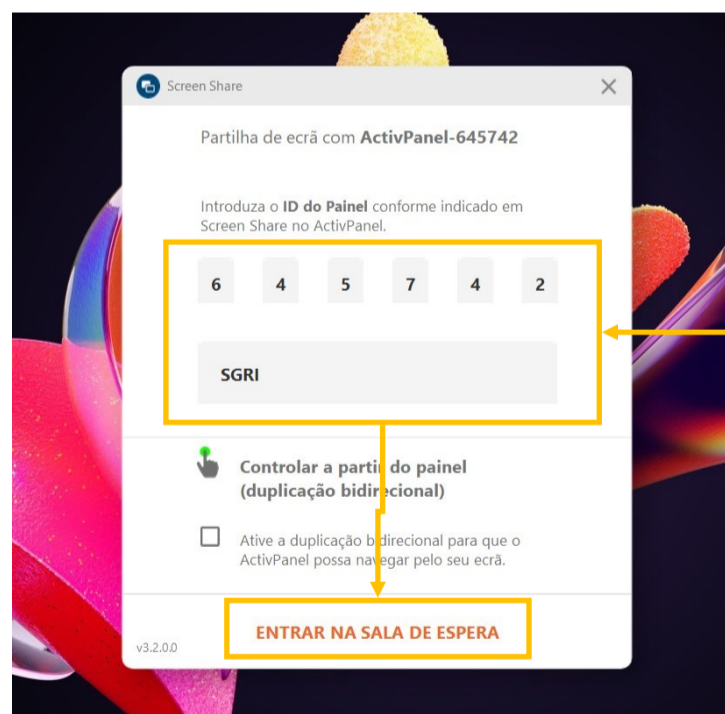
Screen Share

Partilha de ecrã com **ActivPanel-645742**

Introduza o **ID do Painel** conforme indicado em Screen Share no ActivPanel.

6 4 5 7 4 2

SGRI

**Controlar a parti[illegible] do painel (duplicação bidirecional)**

Ative a duplicação b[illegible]direcional para que o ActivPanel possa na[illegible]egar pelo seu ecrã.

v3.2.0.0

ENTRAR NA SALA DE ESPERA